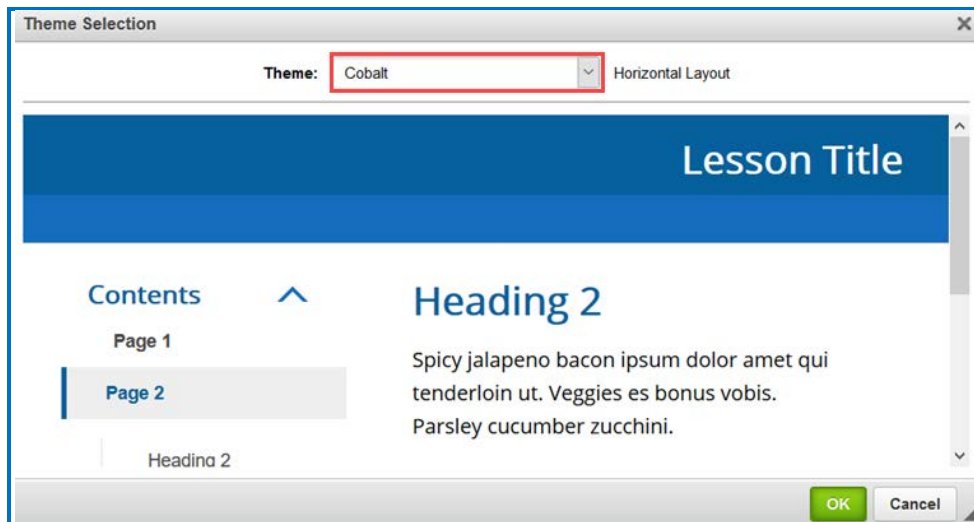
Theme Selection

×

Theme: Cobalt

Horizontal Layout

Lesson Title

Contents

Page 1

Page 2

Heading 2

Heading 2

Spicy jalapeno bacon ipsum dolor amet qui tenderloin ut. Veggies es bonus vobis. Parsley cucumber zucchini.

OK

Cancel